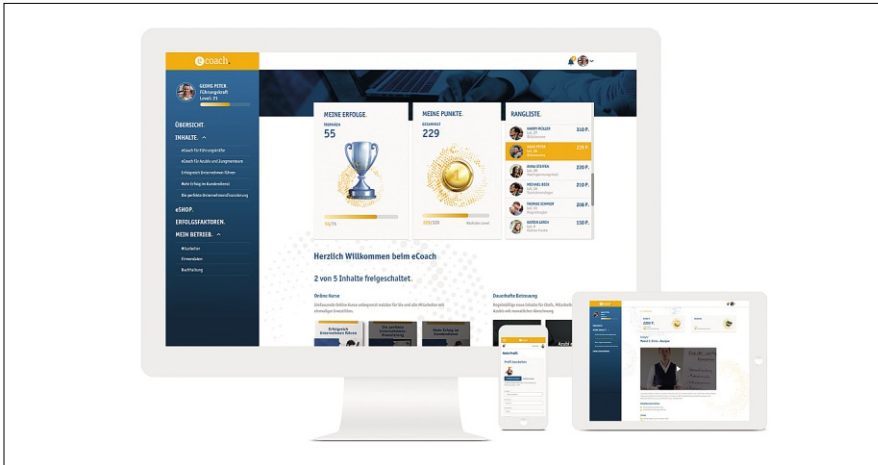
ecoach

GEORG PETER
Führungskraft
Level: 21

ÜBERSICHT.
INHALTE.
eCoach für Führungskräfte
eCoach für Azubis und Jungmeister
Erfolgreich Unternehmen führen
Mehr Erfolg im Kundendienst
Die perfekte Unternehmensfinanzierung
eSHOP.
ERFOLGSFAKTOREN.
MEIN BETRIEB.
Mitarbeiter
Firmendaten
Buchhaltung

MEINE ERFOLGE.
55

MEINE PUNKTE.
229

RANGLISTE.
HARRY MÜLLER 310 P.
GEORG PETER 229 P.
NINA STEFFEN 200 P.
MICHAEL BOCK 200 P.
THOMAS SCHMIDT 150 P.
ANDREA LANGE 130 P.

Herzlich Willkommen beim eCoach

2 von 5 Inhalte freigeschaltet.

Online Kurse

Dauerhafte Betreuung

Erfolgreich Unternehmen führen

Die perfekte Unternehmensfinanzierung

Mehr Erfolg im Kundendienst